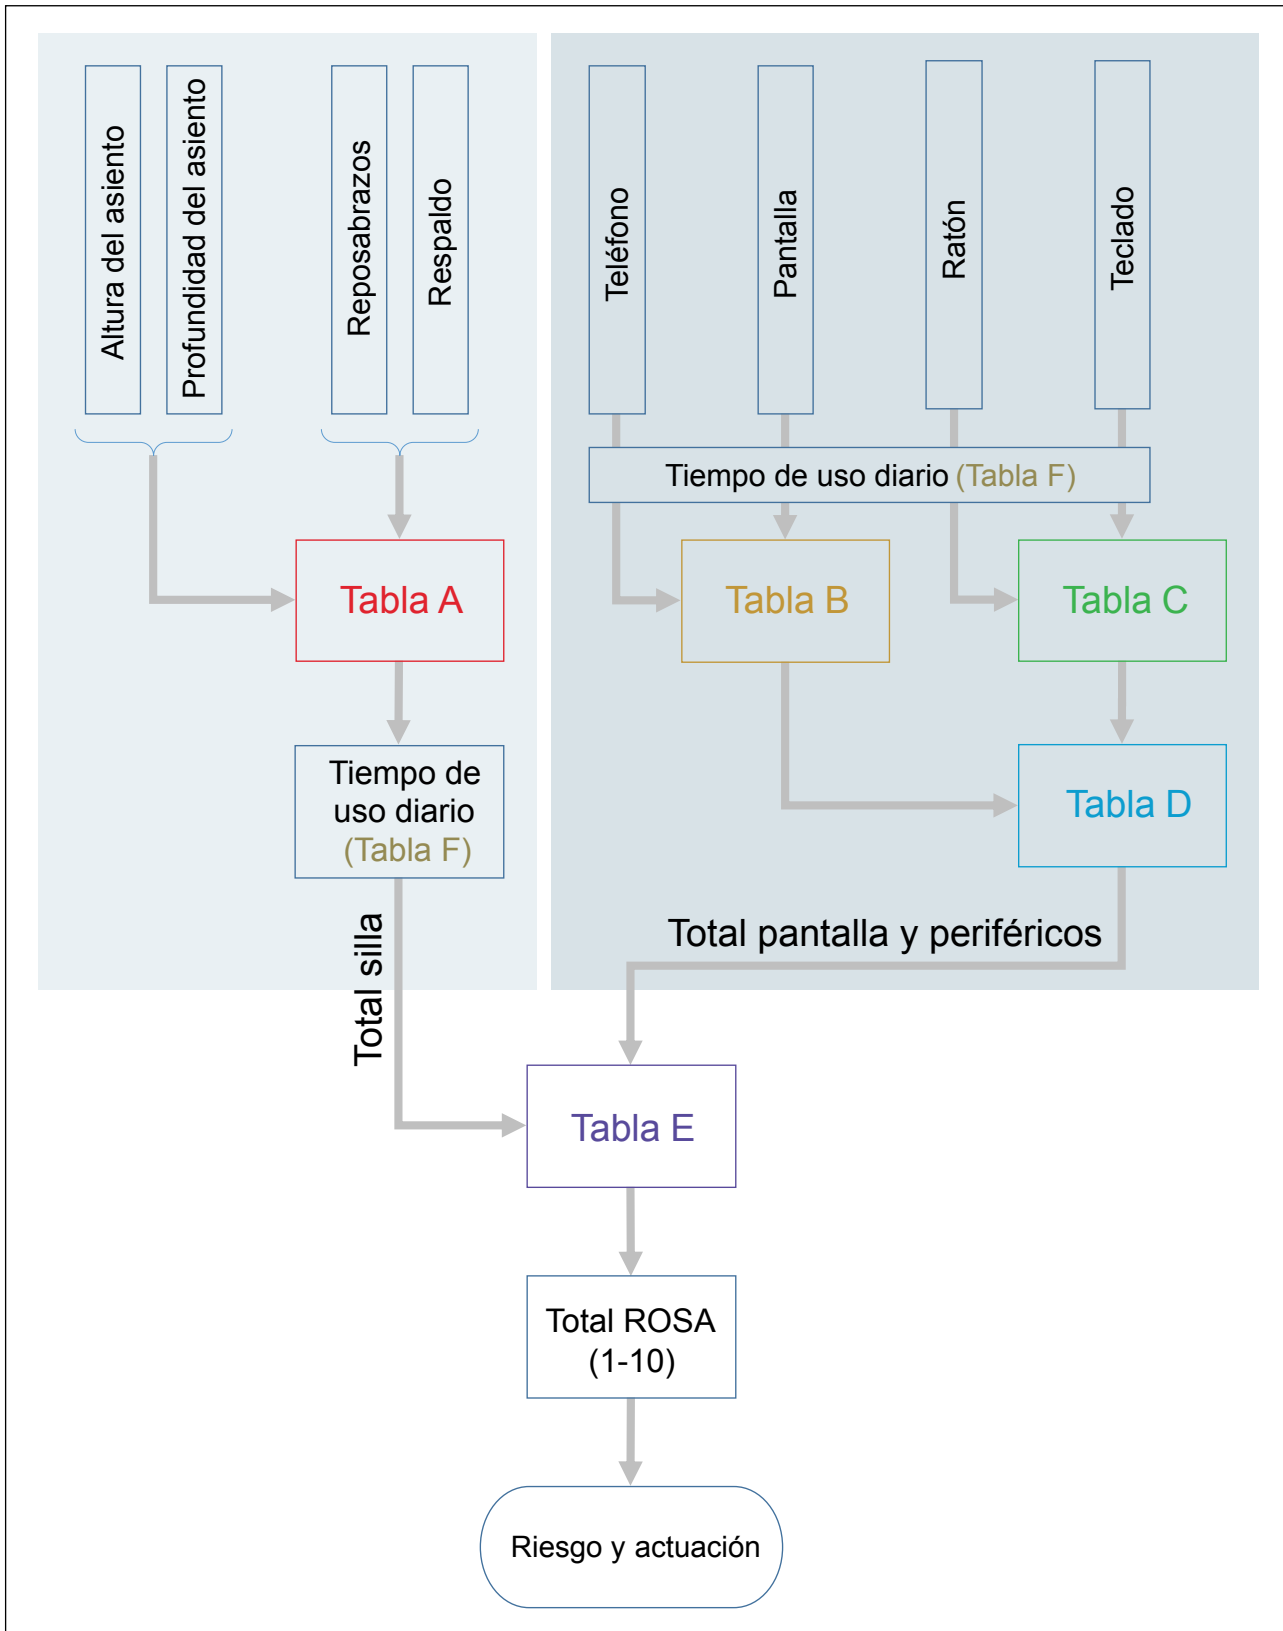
Altura del asiento

Profundidad del asiento

Reposabrazos

Respaldo

Teléfono

Pantalla

Ratón

Teclado

Tiempo de uso diario (Tabla F)

Tabla A

Tabla B

Tabla C

Tiempo de uso diario (Tabla F)

Tabla D

Total pantalla y periféricos

Total silla

Tabla E

Total ROSA (1-10)

Riesgo y actuación